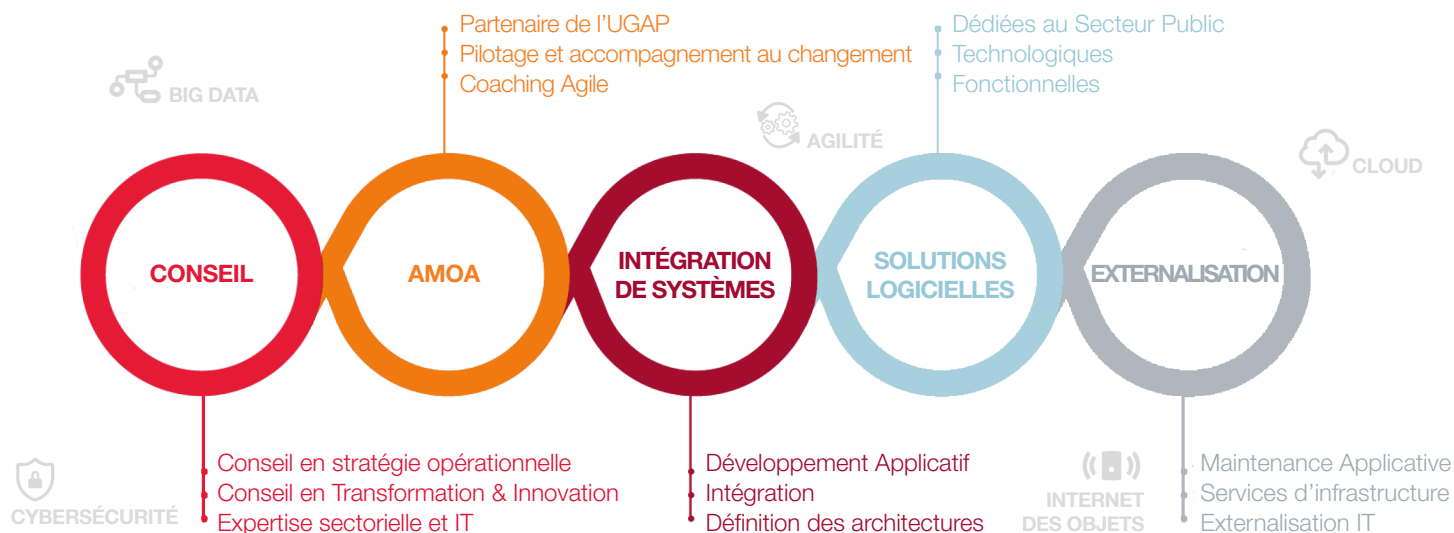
BIG DATA

Partenaire de l'UGAP
Pilotage et accompagnement au changement
Coaching Agile

AGILITÉ

Dédiées au Secteur Public
Technologiques
Fonctionnelles

CLOUD

CONSEIL

AMOA

INTÉGRATION DE SYSTÈMES

SOLUTIONS LOGICIELLES

EXTERNALISATION

CYBERSÉCURITÉ

Conseil en stratégie opérationnelle
Conseil en Transformation & Innovation
Expertise sectorielle et IT

Développement Applicatif
Intégration
Définition des architectures

INTERNET DES OBJETS

Maintenance Applicative
Services d'infrastructure
Externalisation IT